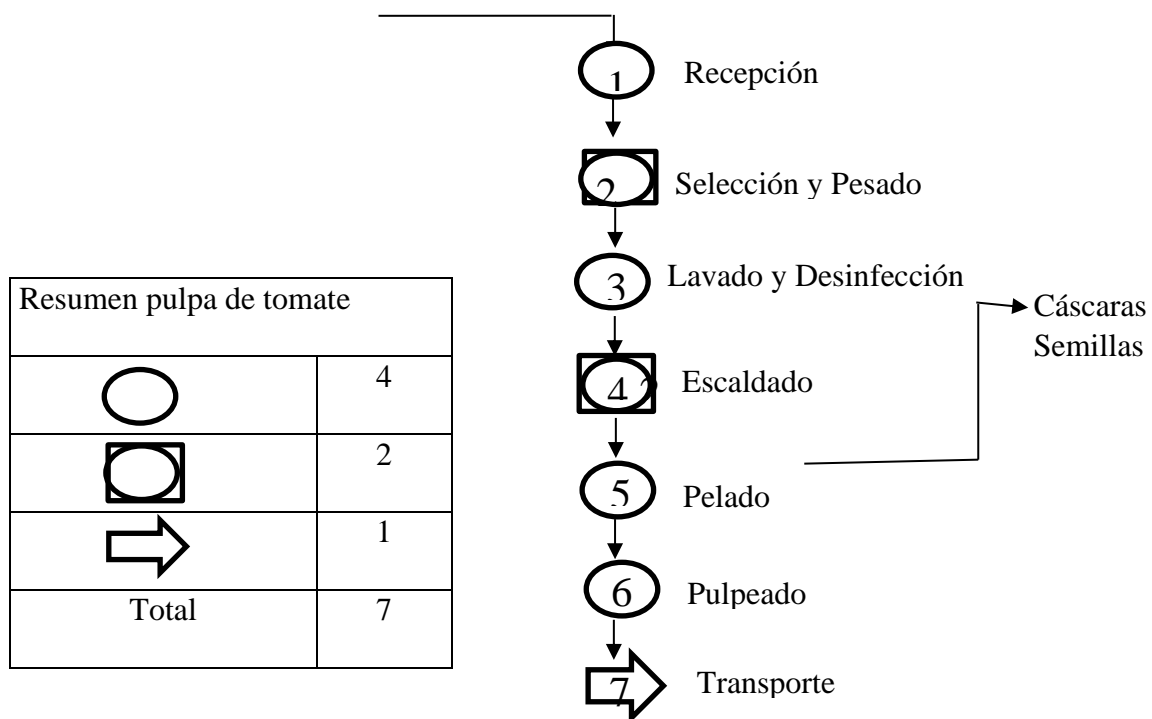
1 Recepción

2 Selección y Pesado

3 Lavado y Desinfección

4 Escaldado

5 Pelado

6 Pulpeado

7 Transporte

Cáscaras
Semillas

| Resumen pulpa de tomate | |
|---|---|
| | 4 |
| | 2 |
| | 1 |
| Total | 7 |